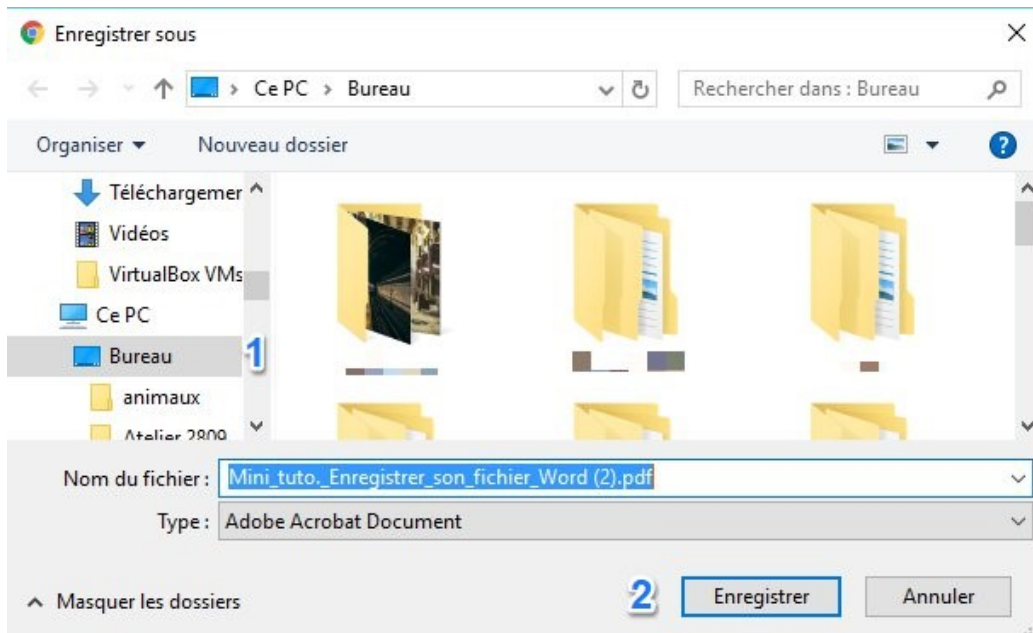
Enregistrer sous

Ce PC › Bureau

Rechercher dans : Bureau

Organiser ▾ Nouveau dossier

Téléchargemer
Vidéos
VirtualBox VMs
Ce PC
Bureau
animaux
Atelier 2809

1

Nom du fichier : Mini_tuto._Enregistrer_son_fichier_Word (2).pdf

Type : Adobe Acrobat Document

Masquer les dossiers

2

Enregistrer

Annuler